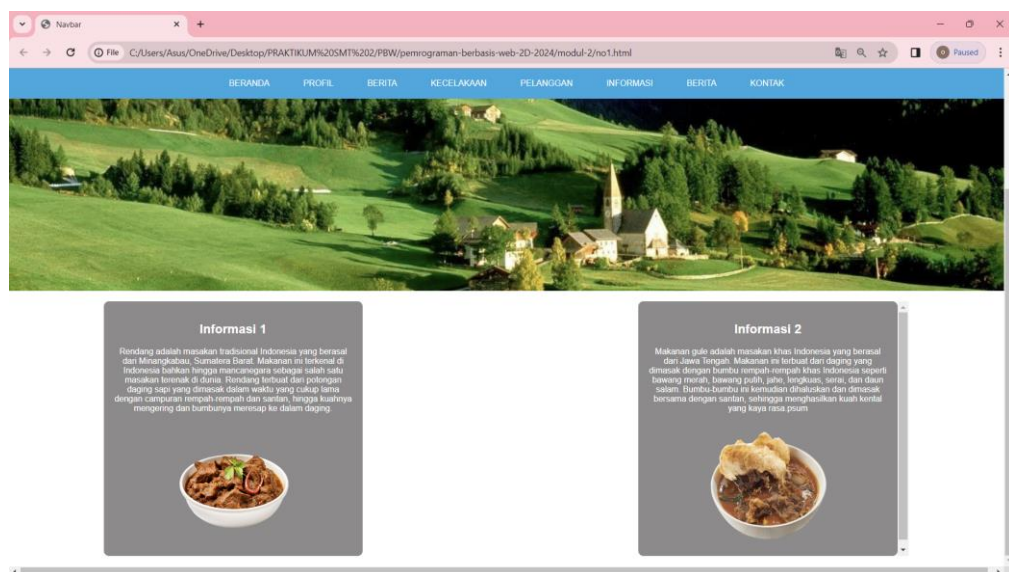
Navbar

File C:/Users/Asus/OneDrive/Desktop/PRAKTIKUM%20SMT%202/PBW/pemrograman-berbasis-web-2D-2024/modul-2/no1.html

Paused

BERANDA PROFIL BERITA KECELAKAAN PELANGGAN INFORMASI BERITA KONTAK

Informasi 1

Rendang adalah masakan tradisional Indonesia yang berasal dari Minangkabau, Sumatera Barat. Makanan ini terkenal di Indonesia bahkan hingga mancanegara sebagai salah satu masakan terenak di dunia. Rendang terbuat dari potongan daging sapi yang dimasak dalam waktu yang cukup lama dengan campuran rempah-rempah dan santan, hingga kuahnya mengering dan bumbunya meresap ke dalam daging.

Informasi 2

Makanan gule adalah masakan khas Indonesia yang berasal dari Jawa Tengah. Makanan ini terbuat dari daging yang dimasak dengan bumbu rempah-rempah khas Indonesia seperti bawang merah, bawang putih, jahe, lengkuas, serai, dan daun salam. Bumbu-bumbu ini kemudian dihaluskan dan dimasak bersama dengan santan, sehingga menghasilkan kuah kental yang kaya rasa.psum